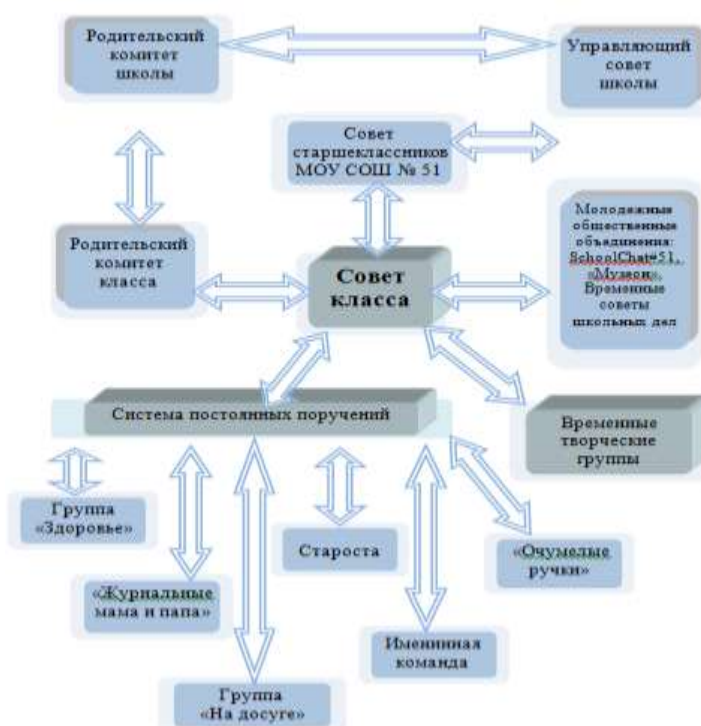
Родительский комитет школы

Управляющий совет школы

Совет старшеклассников МОУ СОШ № 51

Родительский комитет класса

Совет класса

Молодежные общественные объединения: SchoolChat#51, «Музеон». Временные советы школьных дел

Система постоянных поручений

Временные творческие группы

Группа «Здоровье»

Староста

«Очумелые ручки»

«Журнальные мама и папа»

Именинная команда

Группа «На досуге»